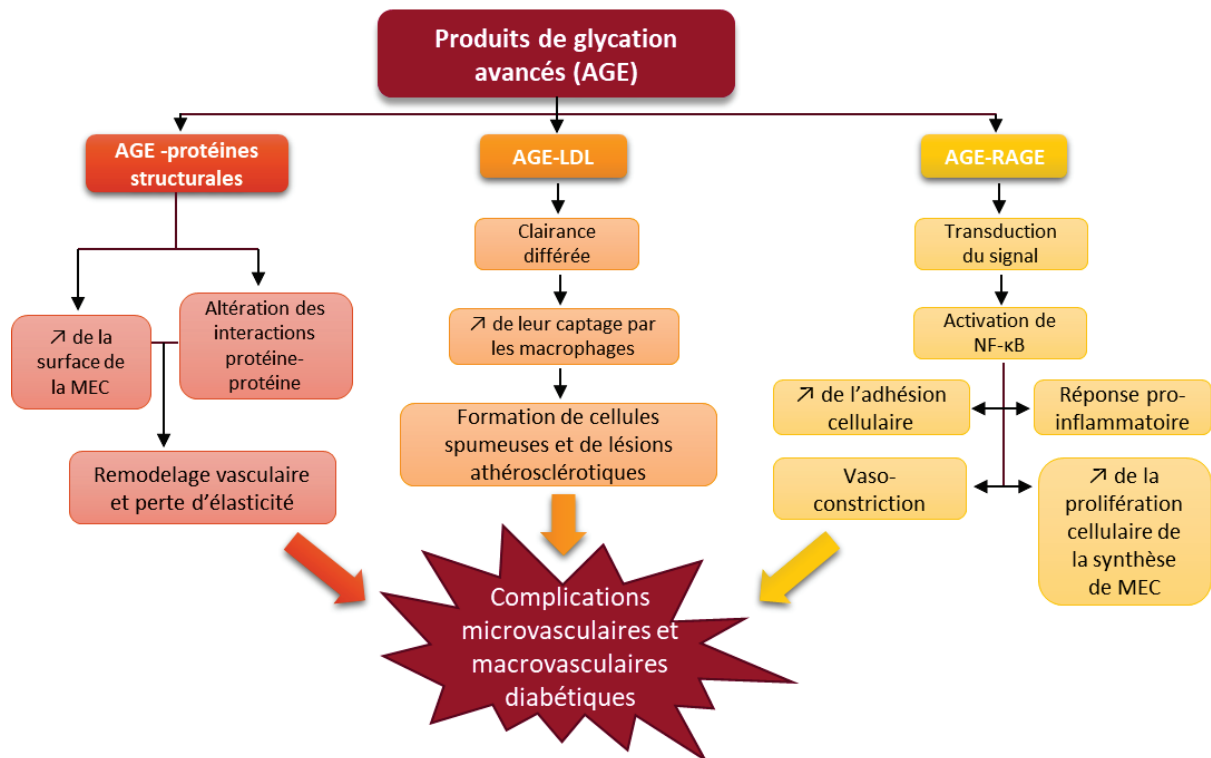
Produits de glycation avancés (AGE)

AGE -protéines structurales

AGE-LDL

AGE-RAGE

↗ de la surface de la MEC

Altération des interactions protéine-protéine

Remodelage vasculaire et perte d'élasticité

Clairance différée

↗ de leur captage par les macrophages

Formation de cellules spumeuses et de lésions athérosclérotiques

Transduction du signal

Activation de NF-κB

↗ de l'adhésion cellulaire

Réponse pro-inflammatoire

Vaso-constriction

↗ de la prolifération cellulaire de la synthèse de MEC

Complications microvasculaires et macrovasculaires diabétiques